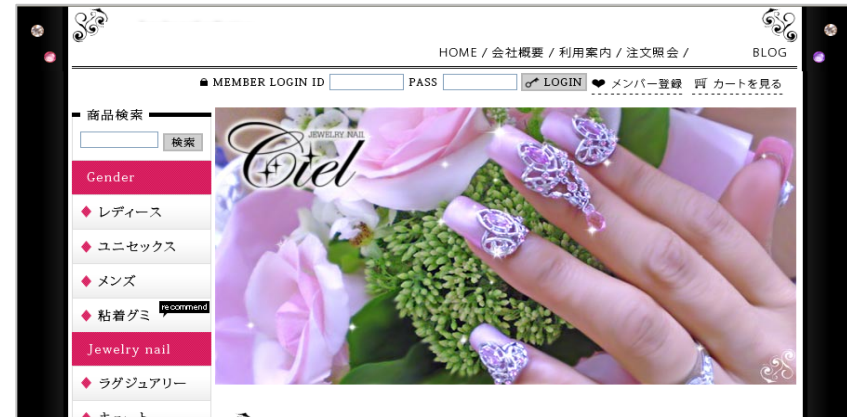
HOME / 会社概要 / 利用案内 / 注文照会 / BLOG

MEMBER LOGIN ID PASS LOGIN メンバー登録 カートを見る

商品検索

検索

Gender

レディース

ユニセックス

メンズ

粘着グミ recommend

Jewelry nail

ラグジュアリー

JEWELRY NAIL
Ciel